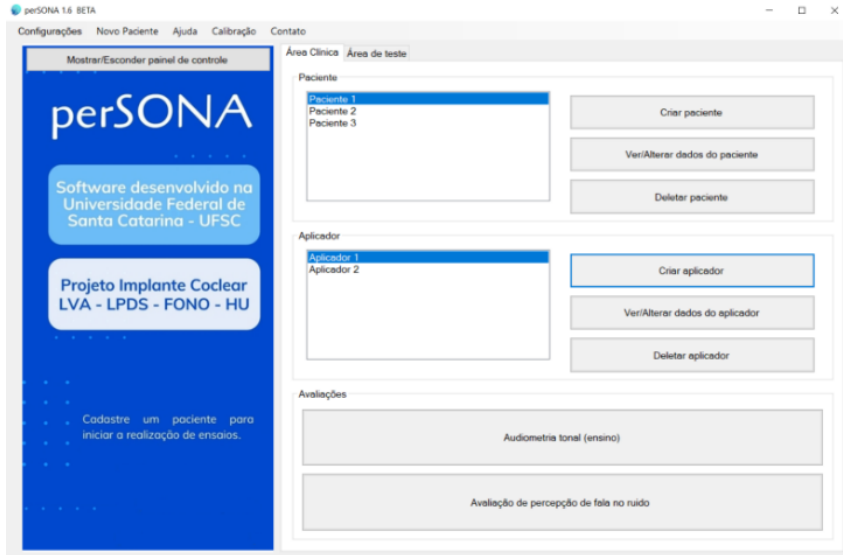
perSONA 1.6 BETA

Configurações Novo Paciente Ajuda Calibração Contato

Mostrar/Esconder painel de controle

perSONA

Software desenvolvido na Universidade Federal de Santa Catarina - UFSC

Projeto Implante Coclear LVA - LPDS - FONO - HU

Cadastre um paciente para iniciar a realização de ensaios.

Área Clínica | Área de teste

Paciente

Paciente 1
Paciente 2
Paciente 3

Criar paciente

Ver/Alterar dados do paciente

Deletar paciente

Aplicador

Aplicador 1
Aplicador 2

Criar aplicador

Ver/Alterar dados do aplicador

Deletar aplicador

Avaliações

Audiometria tonal (ensino)

Avaliação de percepção de fala no ruído